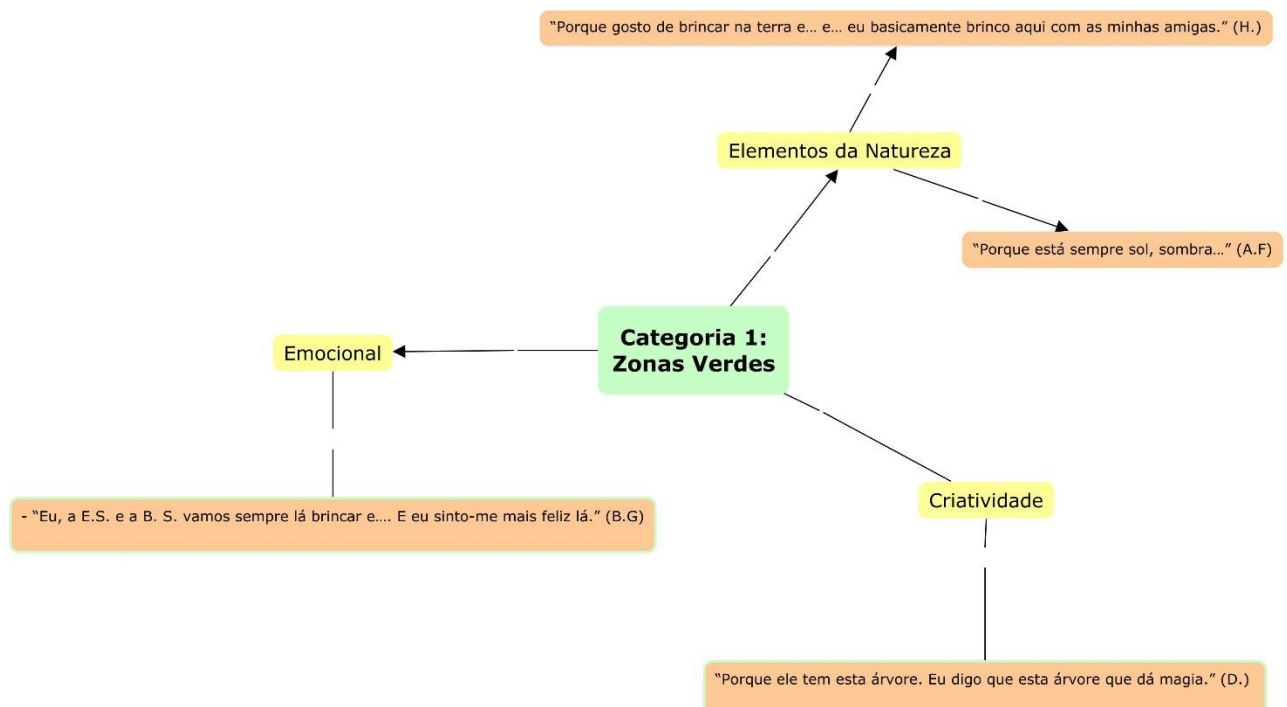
"Porque gosto de brincar na terra e… e… eu basicamente brinco aqui com as minhas amigas." (H.)

Elementos da Natureza

"Porque está sempre sol, sombra…" (A.F)

Emocional

Categoria 1: Zonas Verdes

- "Eu, a E.S. e a B. S. vamos sempre lá brincar e…. E eu sinto-me mais feliz lá." (B.G)

Criatividade

"Porque ele tem esta árvore. Eu digo que esta árvore que dá magia." (D.)